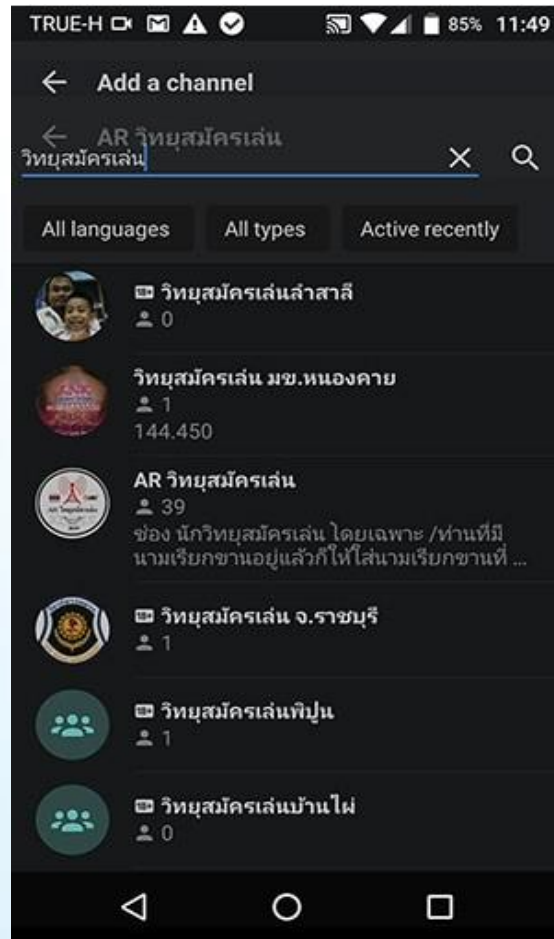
TRUE-H 85% 11:49

Add a channel

AR วิทยุสมัครเล่น

วิทยุสมัครเล่น

All languages | All types | Active recently

วิทยุสมัครเล่นลำสาลี
0

วิทยุสมัครเล่น มข.หนองคาย
1
144.450

AR วิทยุสมัครเล่น
39
ช่อง นักวิทยุสมัครเล่น โดยเฉพาะ /ท่านที่มีนามเรียกขานอยู่แล้วก็ให้ใส่นามเรียกขานที่ ...

วิทยุสมัครเล่น จ.ราชบุรี
1

วิทยุสมัครเล่นพิปูน
1

วิทยุสมัครเล่นบ้านไผ่
0